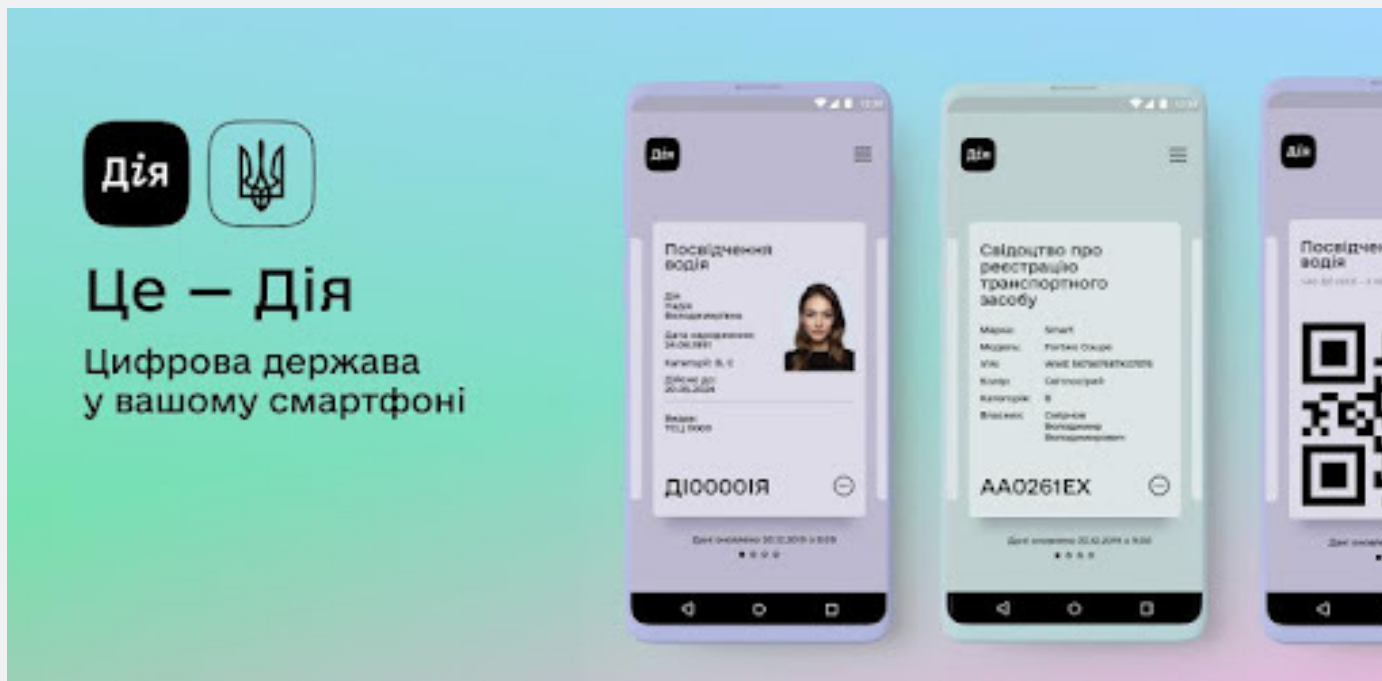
Дія

Це — Дія

Цифрова держава у вашому смартфоні

Дія

Посвідчення водія

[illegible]

Дата народження: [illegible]

Категорії: B, C

Дійсне до: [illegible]

Видав: ТСЦ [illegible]

ДІ0000ІЯ

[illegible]

Дія

Свідоцтво про реєстрацію транспортного засобу

Марка: Smart

Модель: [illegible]

VIN: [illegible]

Колір: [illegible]

Категорія: B

Власник: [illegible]

АА0261ЕХ

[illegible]

Дія

Посвідче водія

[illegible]